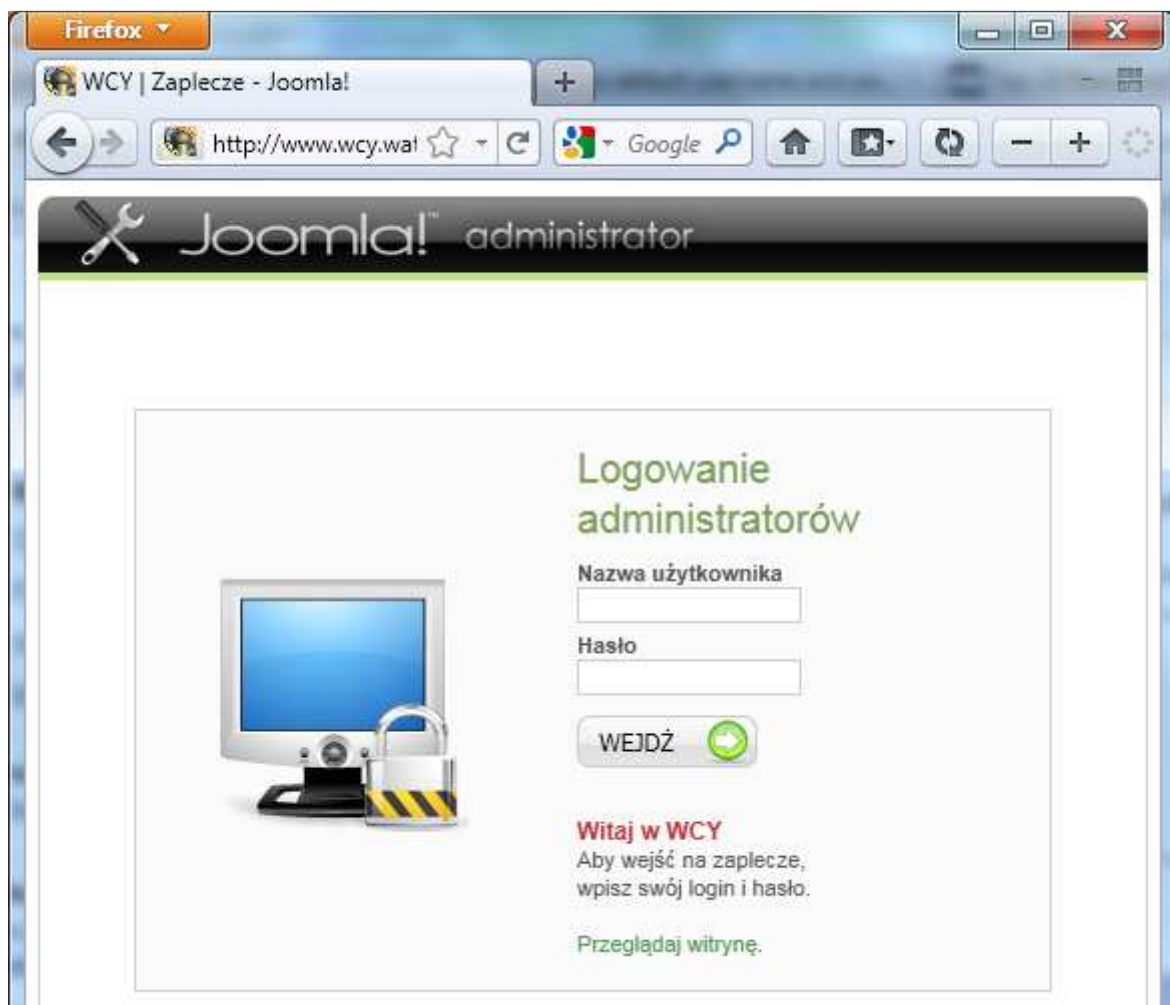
Firefox

WCY | Zaplecze - Joomla!

+

http://www.wcy.wat

Google

Joomla!™ administrator

Logowanie administratorów

Nazwa użytkownika

Hasło

WEJDŹ

Witaj w WCY
Aby wejść na zaplecze, wpisz swój login i hasło.

Przeglądaj witrynę.